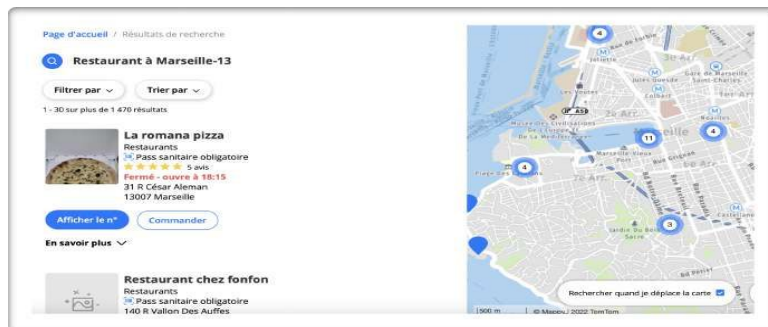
Page d'accueil / Résultats de recherche

Restaurant à Marseille-13

Filtrer par

Trier par

1 - 30 sur plus de 1 470 résultats

La romana pizza
Restaurants
Pass sanitaire obligatoire
5 avis
Fermé - ouvre à 18:15
31 R César Aleman
13007 Marseille

Afficher le n°

Commander

En savoir plus

Restaurant chez fonfon
Restaurants
Pass sanitaire obligatoire
140 R Vallon Des Auffes

4
11
4
4
3
2e Arr.
3e Arr.
7e Arr.
Joliette
Jules Guesde
Gare de Marseille Saint-Charles
Colbert
Les Voûtes
Marseille Vieux Port
Plage des Catalans
Jardin Du Bois Sacré

Rechercher quand je déplace la carte

500 m
© Mappy 2022 TomTom